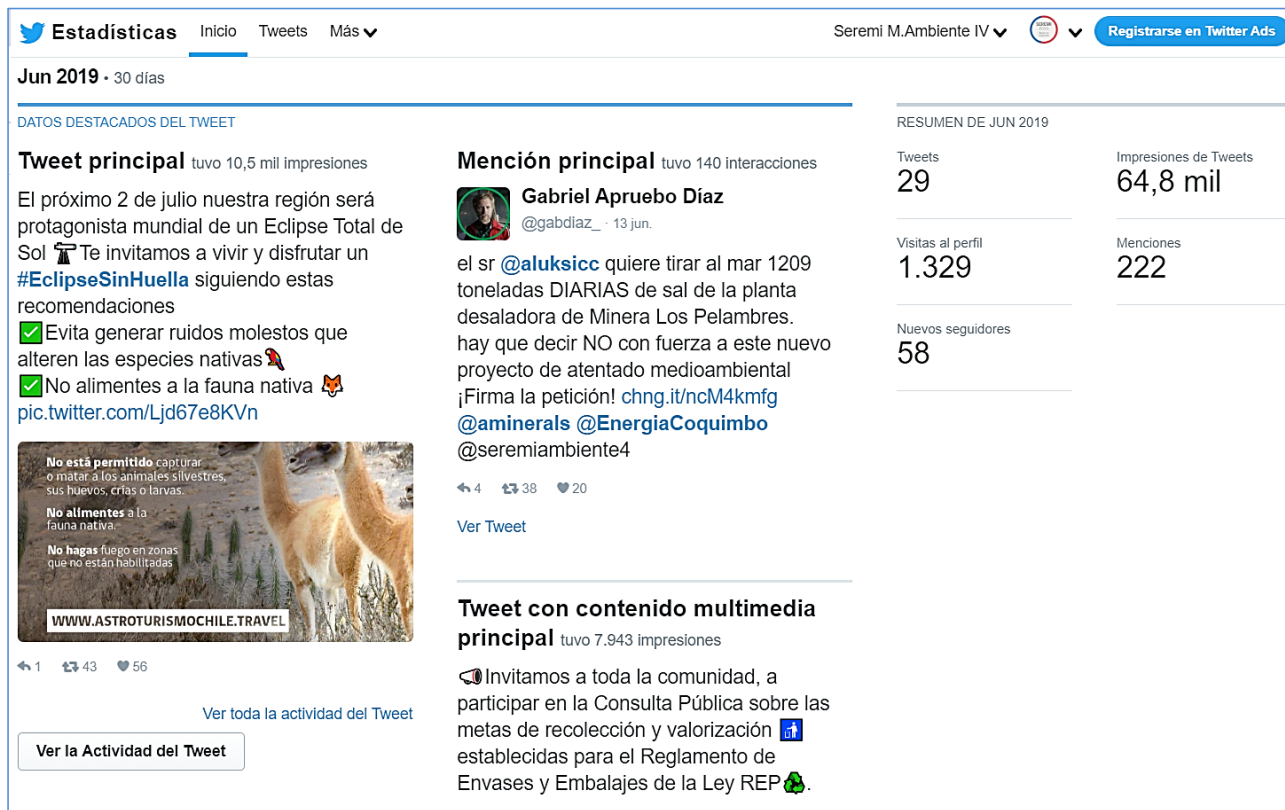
Estadísticas Inicio Tweets Más

Seremi M.Ambiente IV

Registrarse en Twitter Ads

Jun 2019 • 30 días

DATOS DESTACADOS DEL TWEET

Tweet principal tuvo 10,5 mil impresiones

El próximo 2 de julio nuestra región será protagonista mundial de un Eclipse Total de Sol 🔭Te invitamos a vivir y disfrutar un #EclipseSinHuella siguiendo estas recomendaciones
✅Evita generar ruidos molestos que alteren las especies nativas🦜
✅No alimentes a la fauna nativa 🦊
pic.twitter.com/Ljd67e8KVn

No está permitido capturar o matar a los animales silvestres, sus huevos, crías o larvas.

No alimentes a la fauna nativa.

No hagas fuego en zonas que no están habilitadas

WWW.ASTROTURISMOCHILE.TRAVEL

1 43 56

Ver toda la actividad del Tweet

Ver la Actividad del Tweet

Mención principal tuvo 140 interacciones

Gabriel Apruebo Díaz
@gabdiaz_ · 13 jun.

el sr @aluksicc quiere tirar al mar 1209 toneladas DIARIAS de sal de la planta desaladora de Minera Los Pelambres. hay que decir NO con fuerza a este nuevo proyecto de atentado medioambiental ¡Firma la petición! chng.it/ncM4kmfg @aminerals @EnergiaCoquimbo @seremiambiente4

4 38 20

Ver Tweet

Tweet con contenido multimedia principal tuvo 7.943 impresiones

📢Invitamos a toda la comunidad, a participar en la Consulta Pública sobre las metas de recolección y valorización 🚮 establecidas para el Reglamento de Envases y Embalajes de la Ley REP♻.

RESUMEN DE JUN 2019

Tweets
29

Impresiones de Tweets
64,8 mil

Visitas al perfil
1.329

Menciones
222

Nuevos seguidores
58